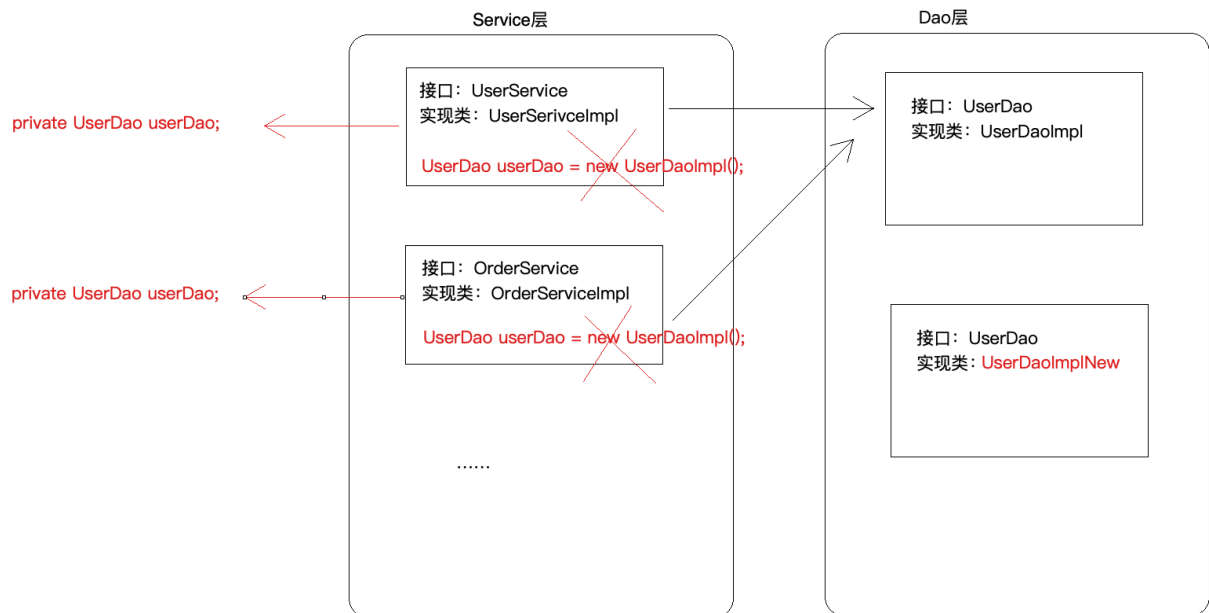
Service层

Dao层

private UserDao userDao;

接口：UserService
实现类：UserSerivceImpl

UserDao userDao = new UserDaoImpl();

接口：UserDao
实现类：UserDaoImpl

private UserDao userDao;

接口：OrderService
实现类：OrderServiceImpl

UserDao userDao = new UserDaoImpl();

接口：UserDao
实现类：UserDaoImplNew

......